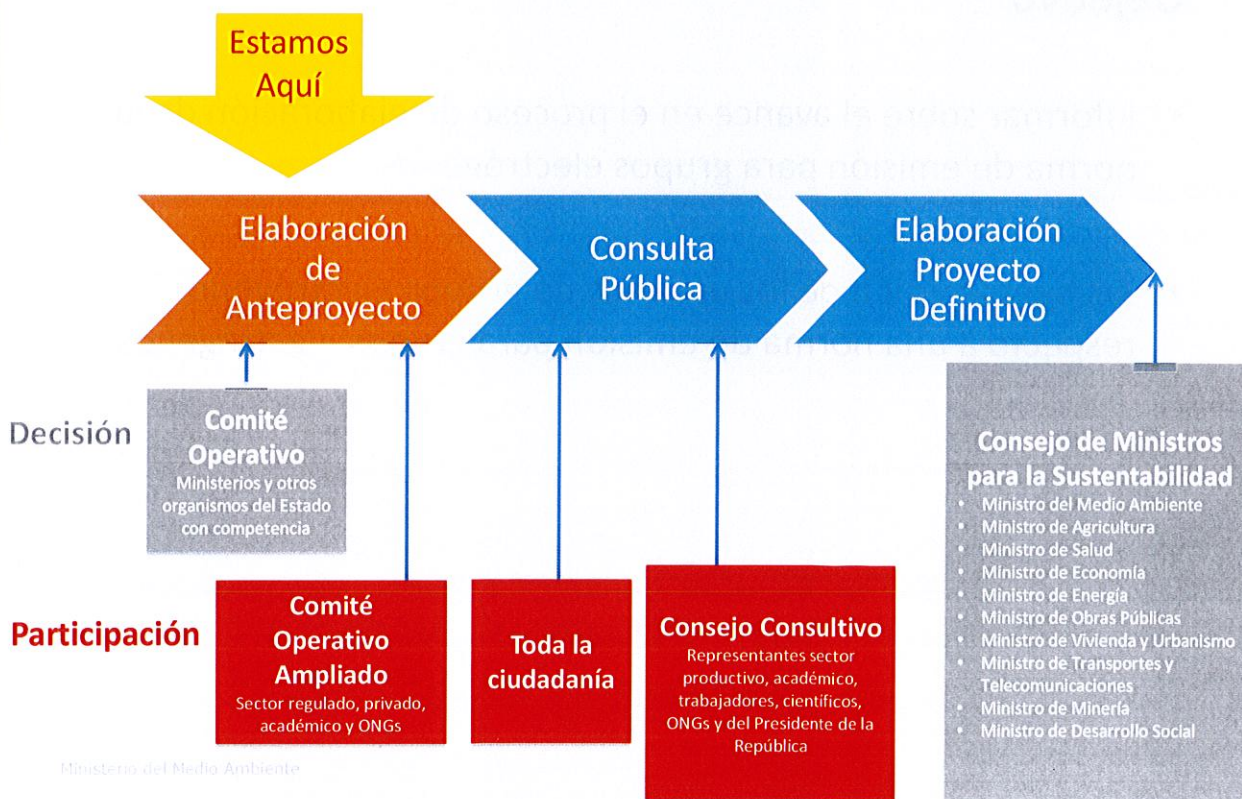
Estamos Aquí

Elaboración de Anteproyecto

Consulta Pública

Elaboración Proyecto Definitivo

Decisión

Comité Operativo
Ministerios y otros organismos del Estado con competencia

Consejo de Ministros para la Sustentabilidad
- Ministro del Medio Ambiente
- Ministro de Agricultura
- Ministro de Salud
- Ministro de Economía
- Ministro de Energía
- Ministro de Obras Públicas
- Ministro de Vivienda y Urbanismo
- Ministro de Transportes y Telecomunicaciones
- Ministro de Minería
- Ministro de Desarrollo Social

Participación

Comité Operativo Ampliado
Sector regulado, privado, académico y ONGs

Toda la ciudadanía

Consejo Consultivo
Representantes sector productivo, académico, trabajadores, científicos, ONGs y del Presidente de la República

Ministerio del Medio Ambiente